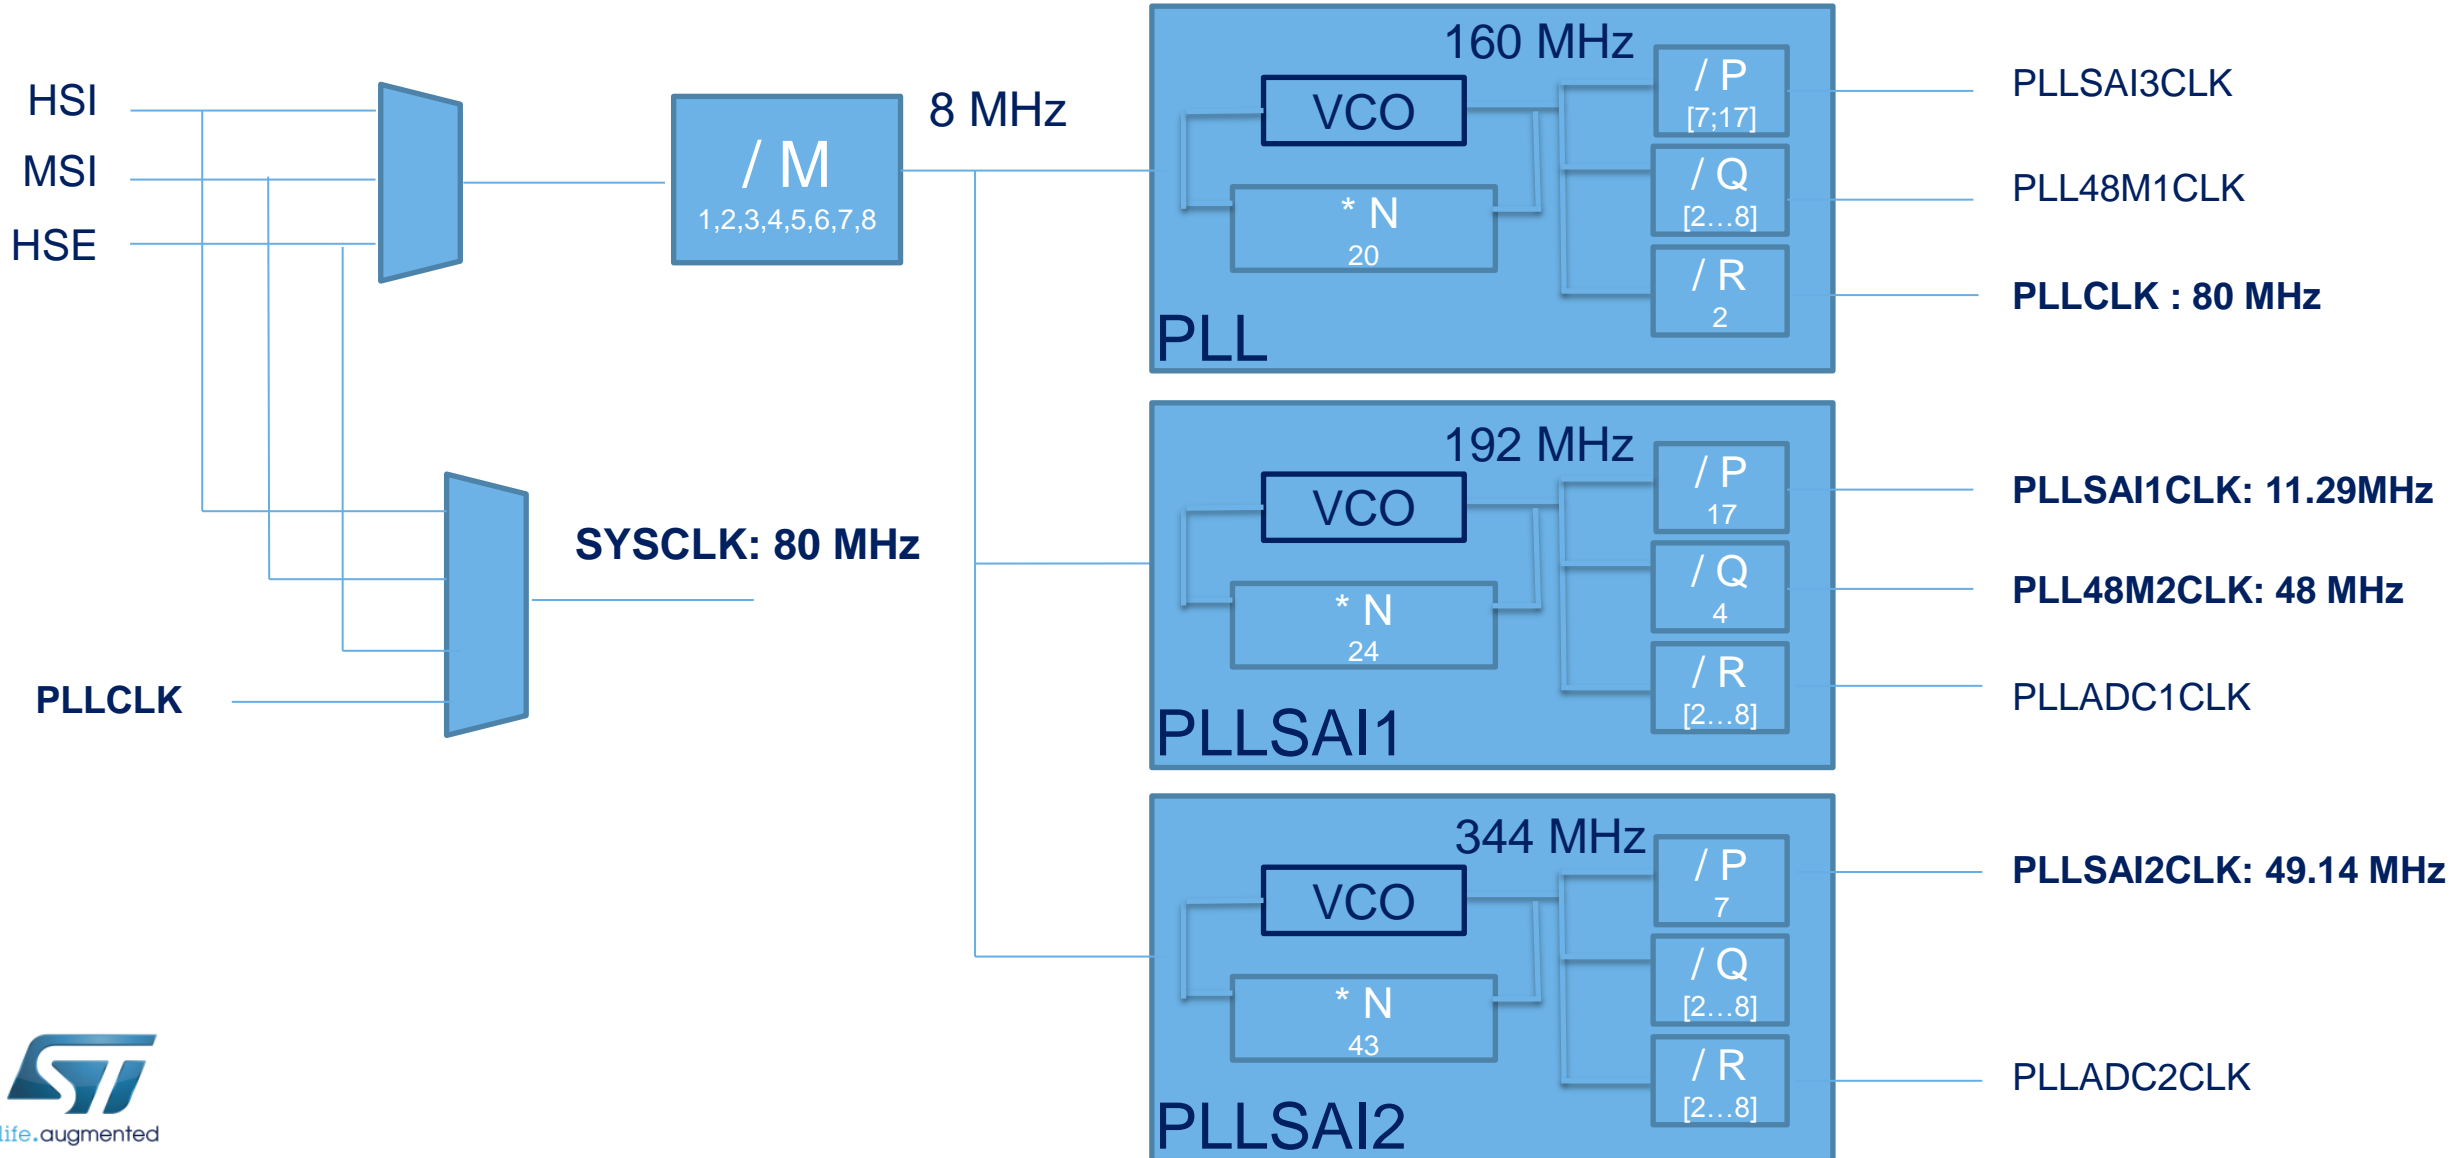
HSI
MSI
HSE

/ M
1,2,3,4,5,6,7,8

8 MHz

160 MHz
VCO
* N
20
/ P
[7;17]
/ Q
[2…8]
/ R
2
PLL

PLLSAI3CLK
PLL48M1CLK
**PLLCLK : 80 MHz**

SYSCLK: 80 MHz

PLLCLK

192 MHz
VCO
* N
24
/ P
17
/ Q
4
/ R
[2…8]
PLLSAI1

PLLSAI1CLK: 11.29MHz
PLL48M2CLK: 48 MHz
PLLADC1CLK

344 MHz
VCO
* N
43
/ P
7
/ Q
[2…8]
/ R
[2…8]
PLLSAI2

PLLSAI2CLK: 49.14 MHz
PLLADC2CLK

life.augmented